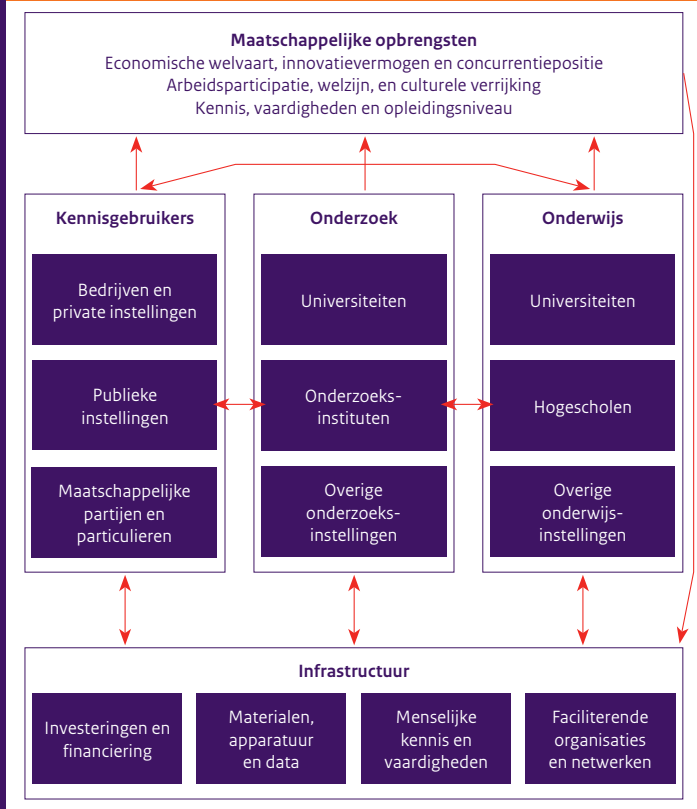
Maatschappelijke opbrengsten
Economische welvaart, innovatievermogen en concurrentiepositie
Arbeidsparticipatie, welzijn, en culturele verrijking
Kennis, vaardigheden en opleidingsniveau

Kennisgebruikers

Bedrijven en private instellingen

Publieke instellingen

Maatschappelijke partijen en particulieren

Onderzoek

Universiteiten

Onderzoeks-instituten

Overige onderzoeks-instellingen

Onderwijs

Universiteiten

Hogescholen

Overige onderwijs-instellingen

Infrastructuur

Investeringen en financiering

Materialen, apparatuur en data

Menselijke kennis en vaardigheden

Faciliterende organisaties en netwerken